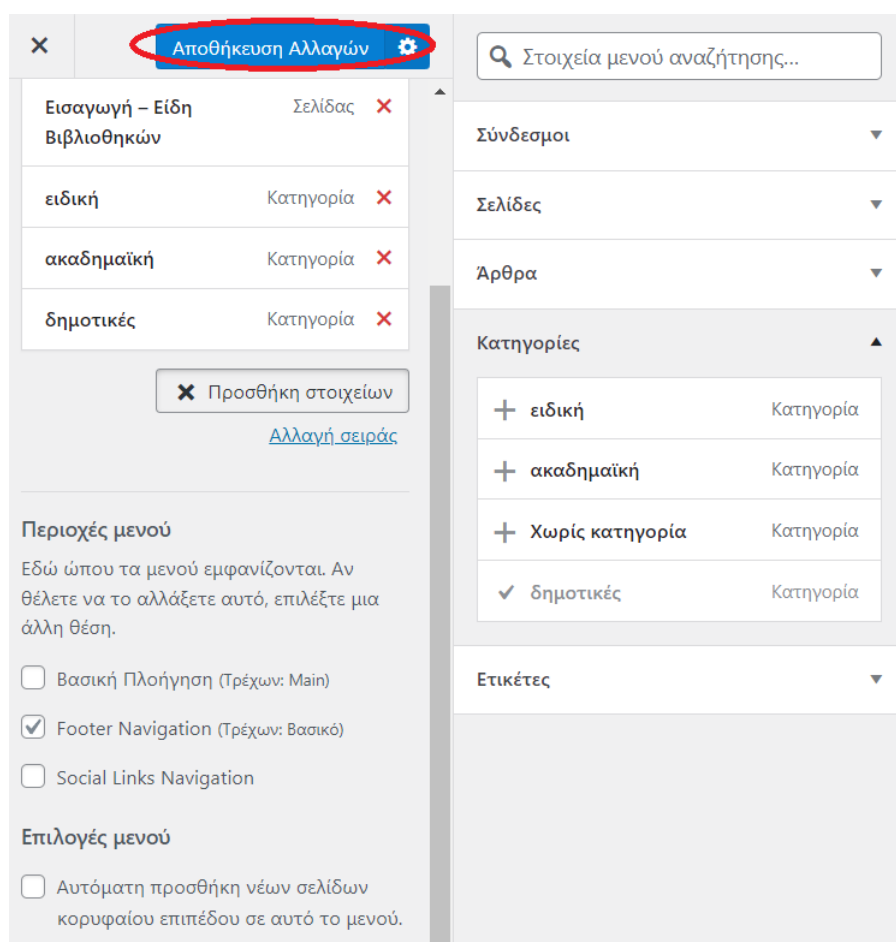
×
Αποθήκευση Αλλαγών

Εισαγωγή – Είδη Βιβλιοθηκών Σελίδας ×
ειδική Κατηγορία ×
ακαδημαϊκή Κατηγορία ×
δημοτικές Κατηγορία ×

× Προσθήκη στοιχείων
Αλλαγή σειράς

Περιοχές μενού
Εδώ ώπου τα μενού εμφανίζονται. Αν θέλετε να το αλλάξετε αυτό, επιλέξτε μια άλλη θέση.

Βασική Πλοήγηση (Τρέχων: Main)
Footer Navigation (Τρέχων: Βασικό)
Social Links Navigation

Επιλογές μενού
Αυτόματη προσθήκη νέων σελίδων κορυφαίου επιπέδου σε αυτό το μενού.

Στοιχεία μενού αναζήτησης...

Σύνδεσμοι
Σελίδες
Άρθρα
Κατηγορίες
+ ειδική Κατηγορία
+ ακαδημαϊκή Κατηγορία
+ Χωρίς κατηγορία Κατηγορία
✓ δημοτικές Κατηγορία
Ετικέτες